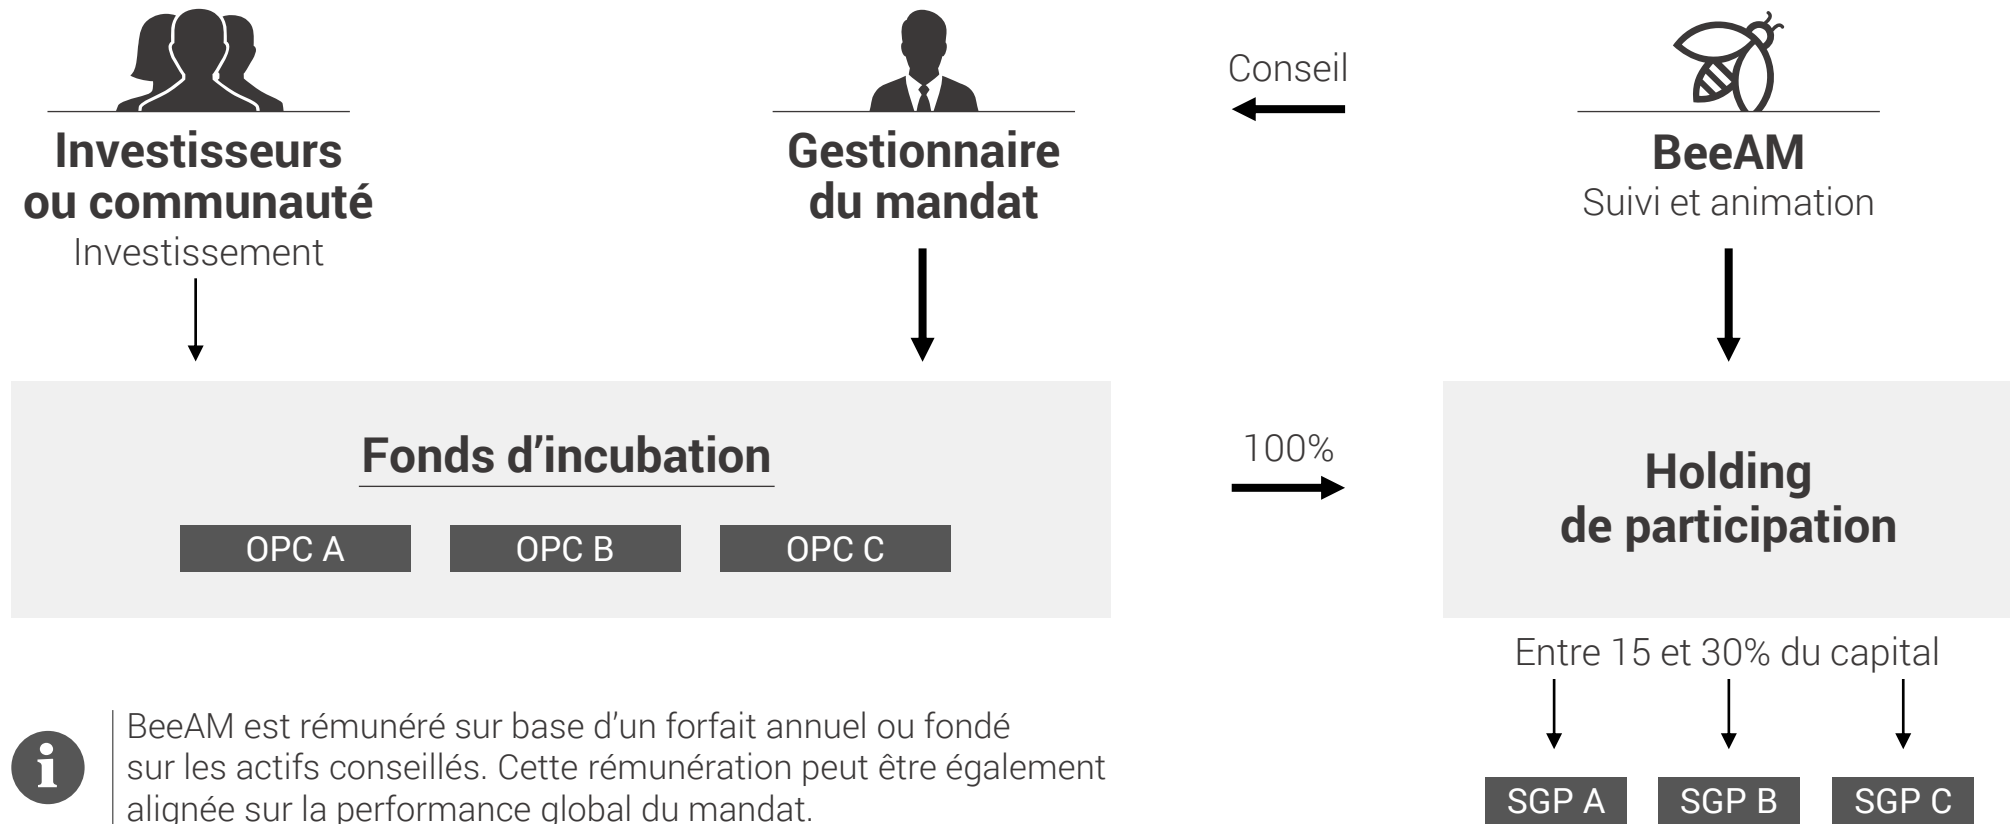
Investisseurs ou communauté
Investissement

Gestionnaire du mandat

Conseil

BeeAM
Suivi et animation

Fonds d’incubation

OPC A

OPC B

OPC C

100%

Holding de participation

Entre 15 et 30% du capital

SGP A

SGP B

SGP C

i

BeeAM est rémunéré sur base d’un forfait annuel ou fondé sur les actifs conseillés. Cette rémunération peut être également alignée sur la performance global du mandat.